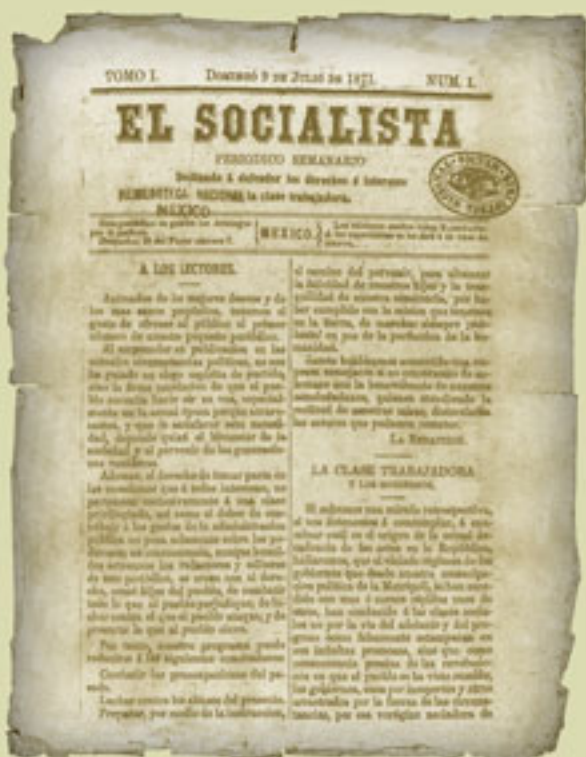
TOMO I. Domingo 9 de Julio de 1871. NUM. 1.

EL SOCIALISTA

PERIODICO SEMANARIO

Dedicado á defender los derechos é intereses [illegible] de la clase trabajadora.

MEXICO

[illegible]

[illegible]

MEXICO

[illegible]

A LOS LECTORES.

Animados de los mejores deseos y de las mas sanas propósitos, tenemos el gusto de ofrecer al público el primer número de nuestro pequeño periódico.

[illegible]

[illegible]

La Redaccion.

LA CLASE TRABAJADORA

Y LOS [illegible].

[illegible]